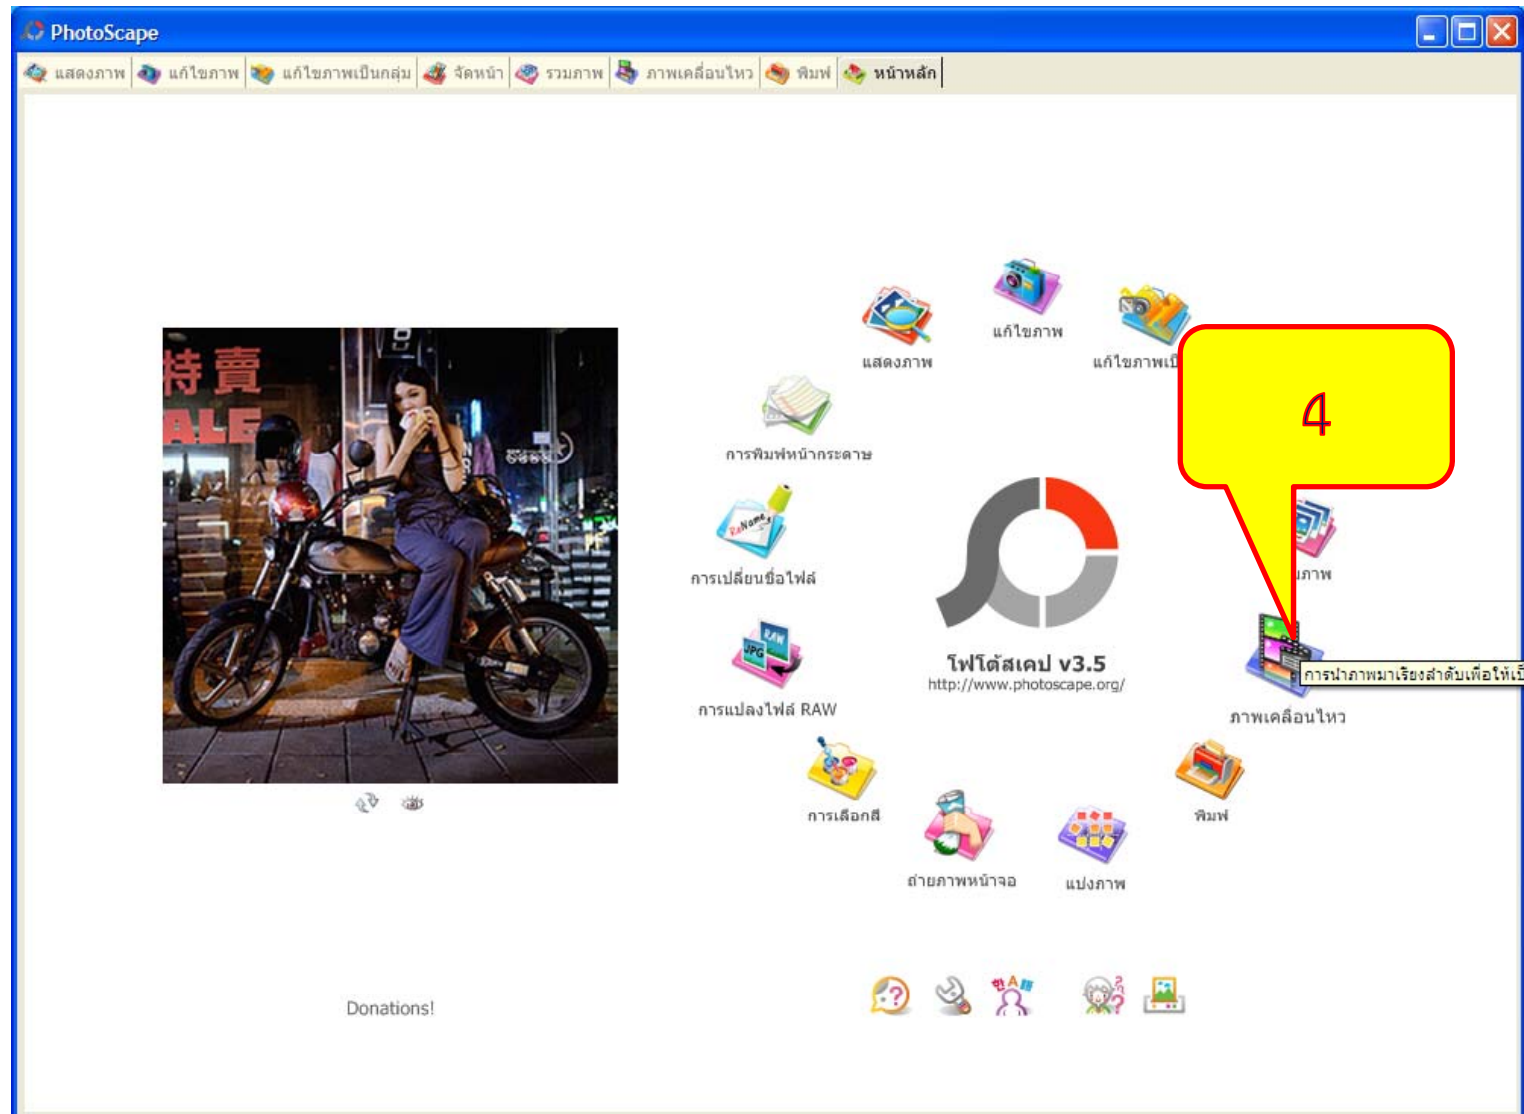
PhotoScape

แสดงภาพ | แก้ไขภาพ | แก้ไขภาพเป็นกลุ่ม | จัดหน้า | รวมภาพ | ภาพเคลื่อนไหว | พิมพ์ | หน้าหลัก

特賣
ALE

แสดงภาพ
แก้ไขภาพ
แก้ไขภาพเป็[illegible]
4
การพิมพ์หน้ากระดาษ
การเปลี่ยนชื่อไฟล์
ReName
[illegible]ภาพ
RAW
JPG
การแปลงไฟล์ RAW
โฟโต้สเคป v3.5
http://www.photoscape.org/
การนำภาพมาเรียงลำดับเพื่อให้เป็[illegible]
ภาพเคลื่อนไหว
การเลือกสี
ถ่ายภาพหน้าจอ
แบ่งภาพ
พิมพ์

Donations!